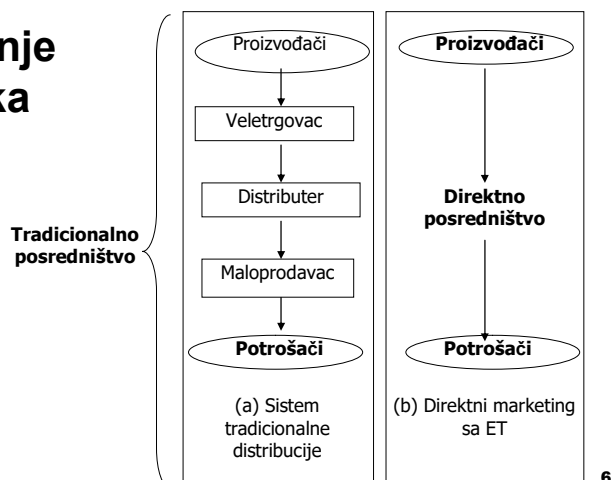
nje
ka

Tradicionalno posredništvo

Proizvođači

Veletrgovac

Distributer

Maloprodavac

Potrošači

(a) Sistem tradicionalne distribucije

Proizvođači

Direktno posredništvo

Potrošači

(b) Direktni marketing sa ET

6